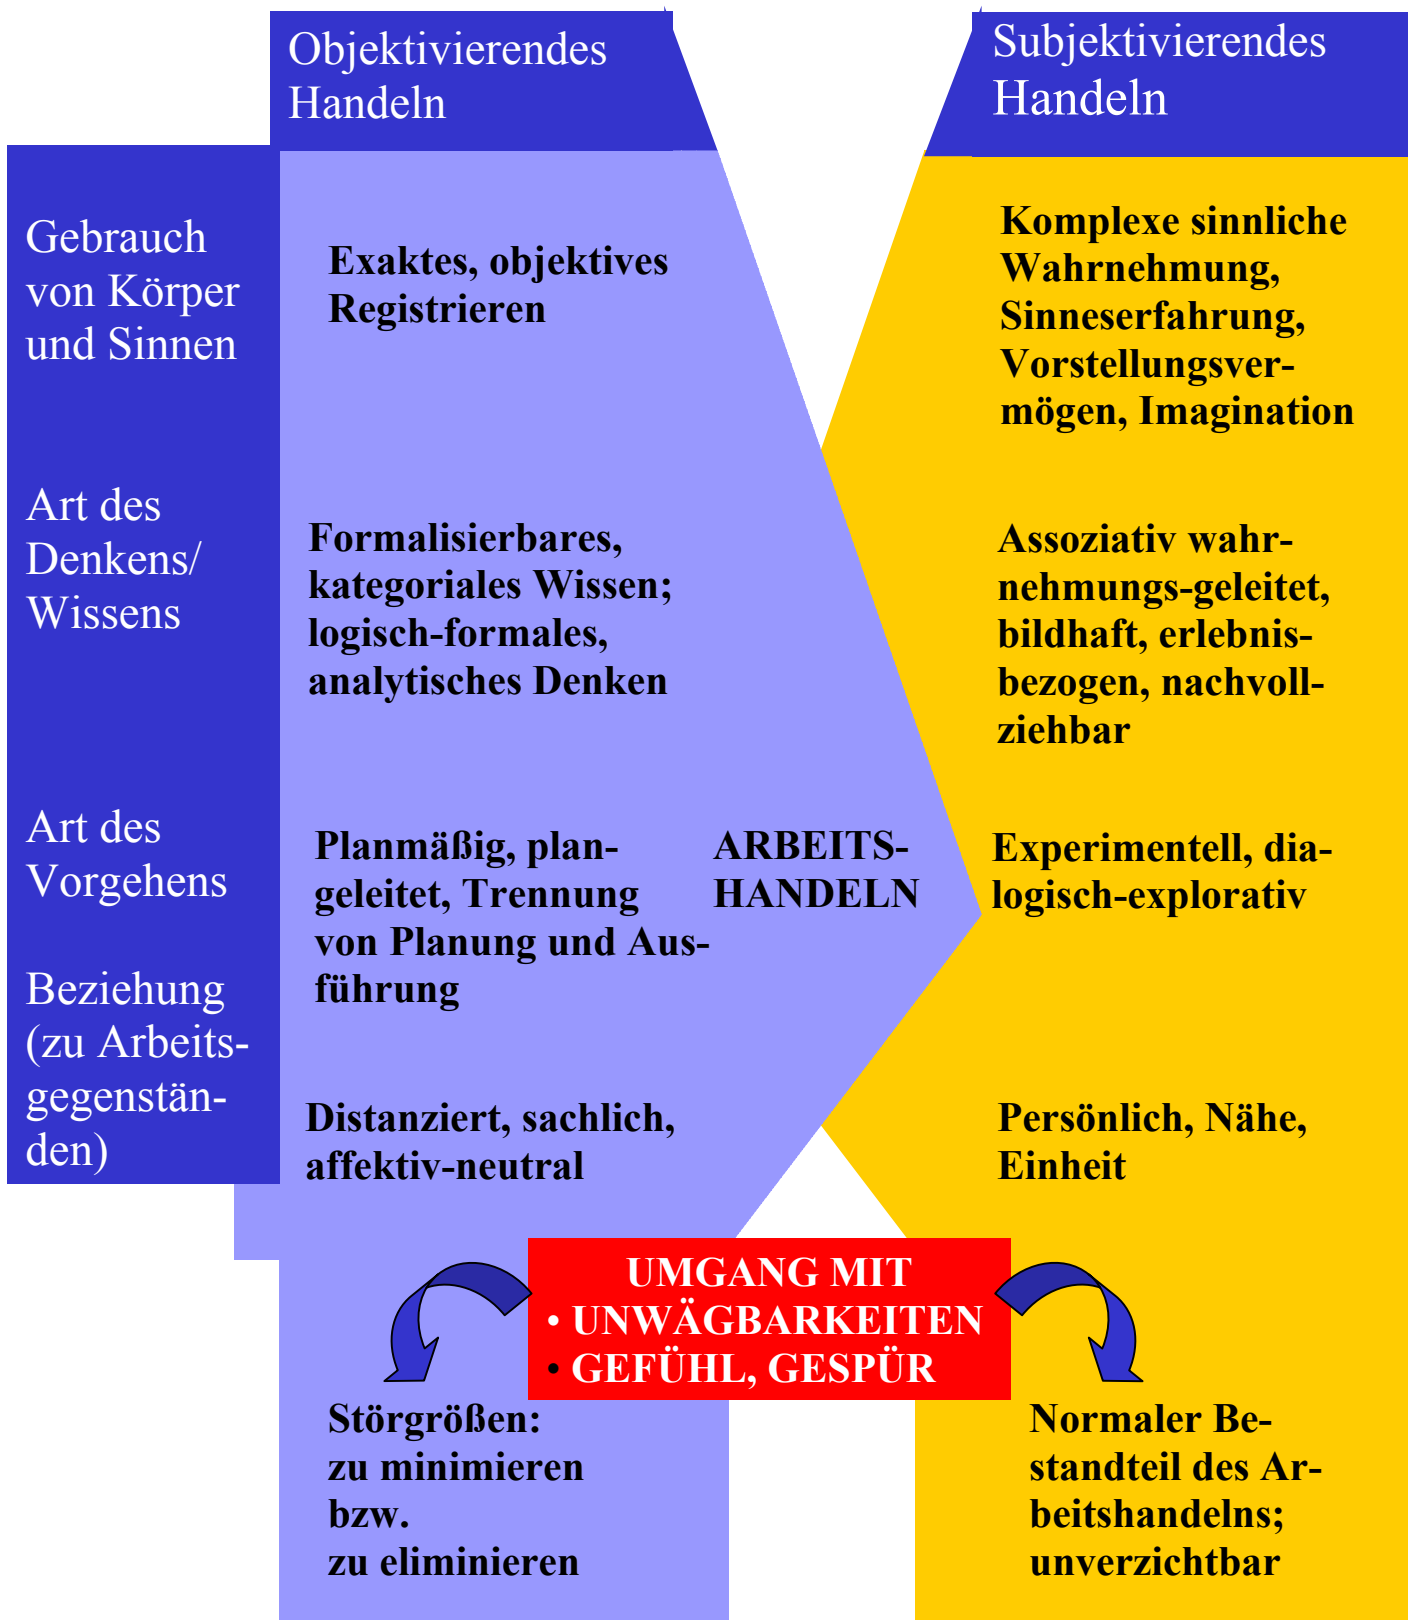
Objektivierendes Handeln

Subjektivierendes Handeln

Gebrauch von Körper und Sinnen

Exaktes, objektives Registrieren

Komplexe sinnliche Wahrnehmung, Sinneserfahrung, Vorstellungsvermögen, Imagination

Art des Denkens/ Wissens

Formalisierbares, kategoriales Wissen; logisch-formales, analytisches Denken

Assoziativ wahrnehmungs-geleitet, bildhaft, erlebnisbezogen, nachvollziehbar

Art des Vorgehens

Planmäßig, plangeleitet, Trennung von Planung und Ausführung

ARBEITS-HANDELN

Experimentell, dialogisch-explorativ

Beziehung (zu Arbeitsgegenständen)

Distanziert, sachlich, affektiv-neutral

Persönlich, Nähe, Einheit

UMGANG MIT
• UNWÄGBARKEITEN
• GEFÜHL, GESPÜR

Störgrößen: zu minimieren bzw. zu eliminieren

Normaler Bestandteil des Arbeitshandelns; unverzichtbar